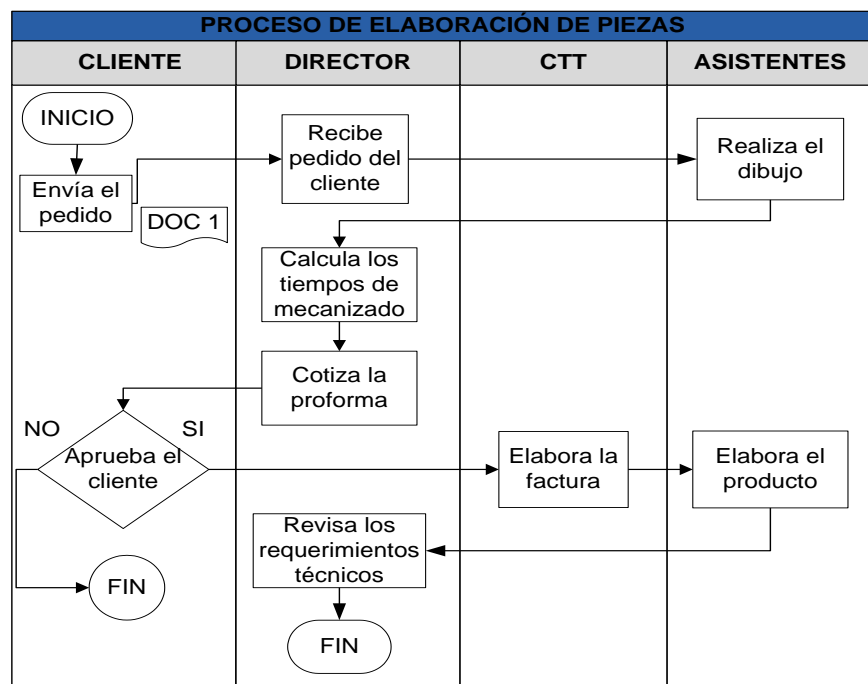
PROCESO DE ELABORACIÓN DE PIEZAS

CLIENTE

DIRECTOR

CTT

ASISTENTES

INICIO

Envía el pedido

DOC 1

Recibe pedido del cliente

Realiza el dibujo

Calcula los tiempos de mecanizado

Cotiza la proforma

NO

SI

Aprueba el cliente

Elabora la factura

Elabora el producto

Revisa los requerimientos técnicos

FIN

FIN